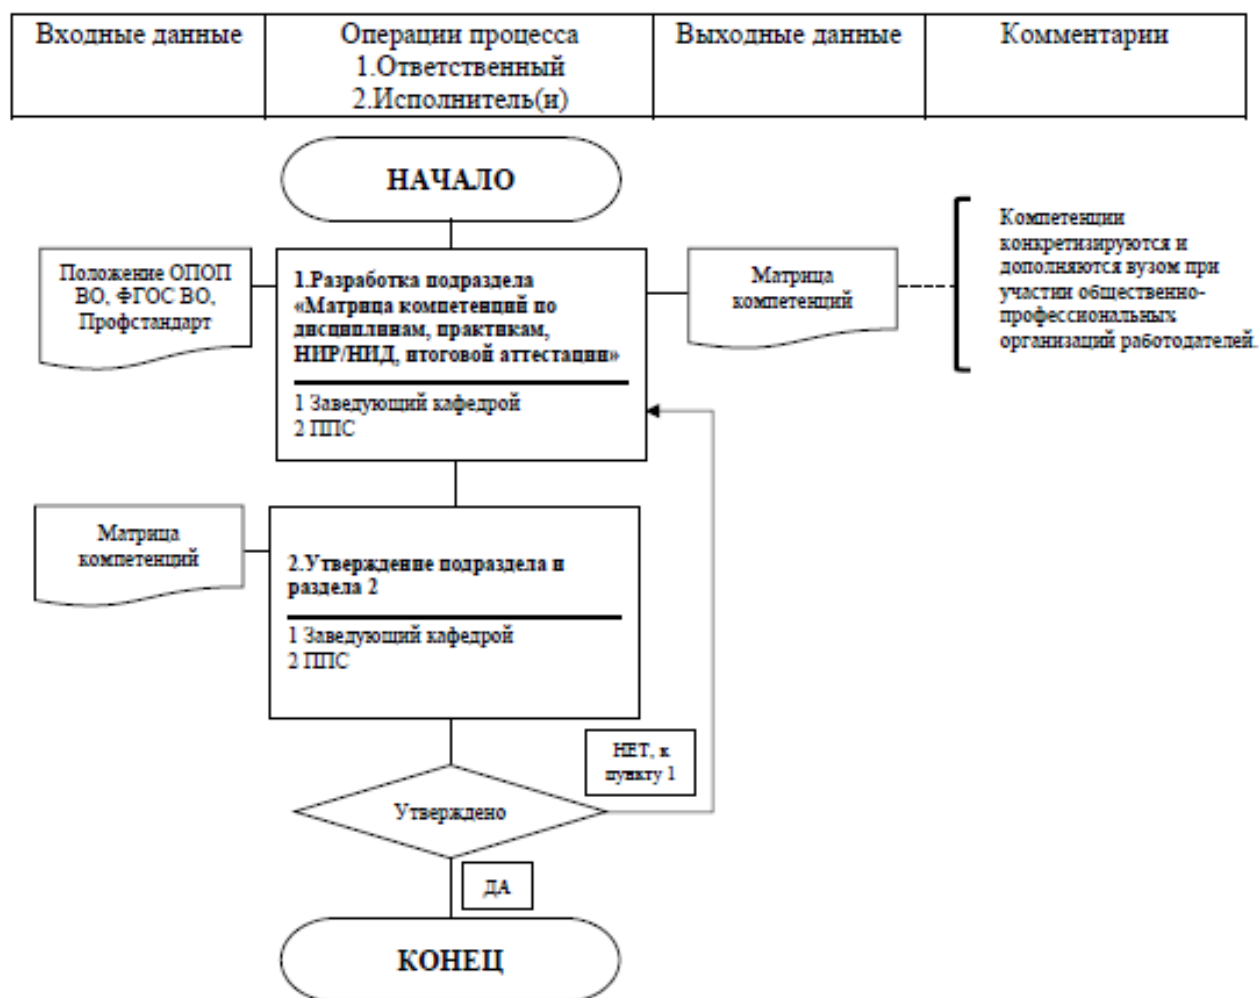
| Входные данные | Операции процесса 1.Ответственный 2.Исполнитель(и) | Выходные данные | Комментарии |
|---|---|---|---|

НАЧАЛО

Положение ОПОП ВО, ФГОС ВО, Профстандарт

1.Разработка подраздела «Матрица компетенций по дисциплинам, практикам, НИР/НИД, итоговой аттестации»

1 Заведующий кафедрой
2 ППС

Матрица компетенций

Компетенции конкретизируются и дополняются вузом при участии общественно-профессиональных организаций работодателей.

Матрица компетенций

2.Утверждение подраздела и раздела 2

1 Заведующий кафедрой
2 ППС

НЕТ, к пункту 1

Утверждено

ДА

КОНЕЦ